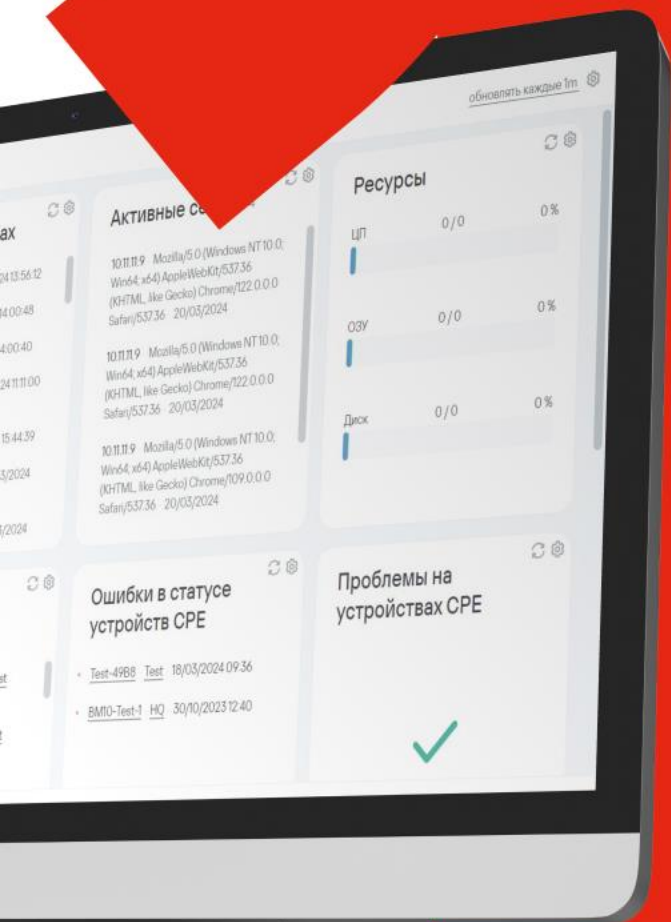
обновлять каждые 1m

ах

24 13:56:12

4 00:48

4 00:40

24 11:11:00

15:44:39

3/2024

/2024

Активные се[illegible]

10.11.11.9 Mozilla/5.0 (Windows NT 10.0; Win64; x64) AppleWebKit/537.36 (KHTML, like Gecko) Chrome/122.0.0.0 Safari/537.36 20/03/2024

10.11.11.9 Mozilla/5.0 (Windows NT 10.0; Win64; x64) AppleWebKit/537.36 (KHTML, like Gecko) Chrome/122.0.0.0 Safari/537.36 20/03/2024

10.11.11.9 Mozilla/5.0 (Windows NT 10.0; Win64; x64) AppleWebKit/537.36 (KHTML, like Gecko) Chrome/109.0.0.0 Safari/537.36 20/03/2024

Ресурсы

ЦП 0/0 0%

ОЗУ 0/0 0%

Диск 0/0 0%

st

t

Ошибки в статусе устройств CPE

Test-49B8 Test 18/03/2024 09:36

BM10-Test-1 HQ 30/10/2023 12:40

Проблемы на устройствах CPE